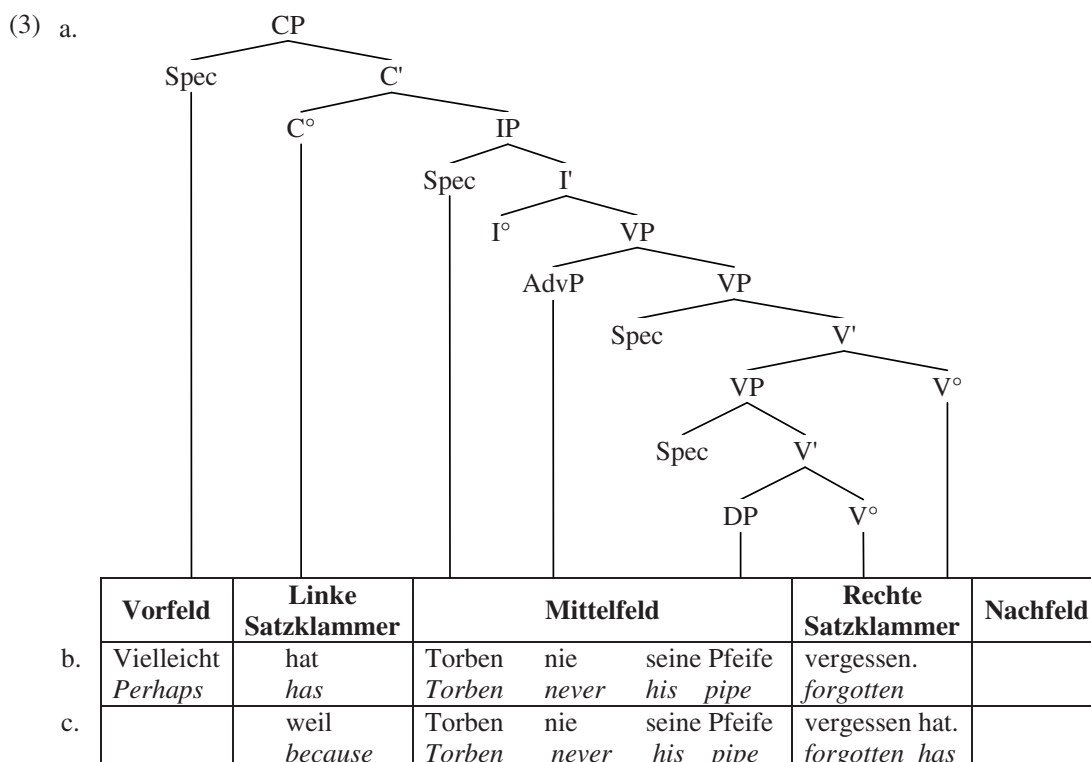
(3) a.

CP
Spec C'
C° IP
Spec I'
I° VP
AdvP VP
Spec V'
VP V°
Spec V'
DP V°

| | Vorfeld | Linke Satzklammer | Mittelfeld | Rechte Satzklammer | Nachfeld |
|---|---|---|---|---|---|
| b. | Vielleicht *Perhaps* | hat *has* | Torben nie seine Pfeife *Torben never his pipe* | vergessen. *forgotten* | |
| c. | | weil *because* | Torben nie seine Pfeife *Torben never his pipe* | vergessen hat. *forgotten has* | |